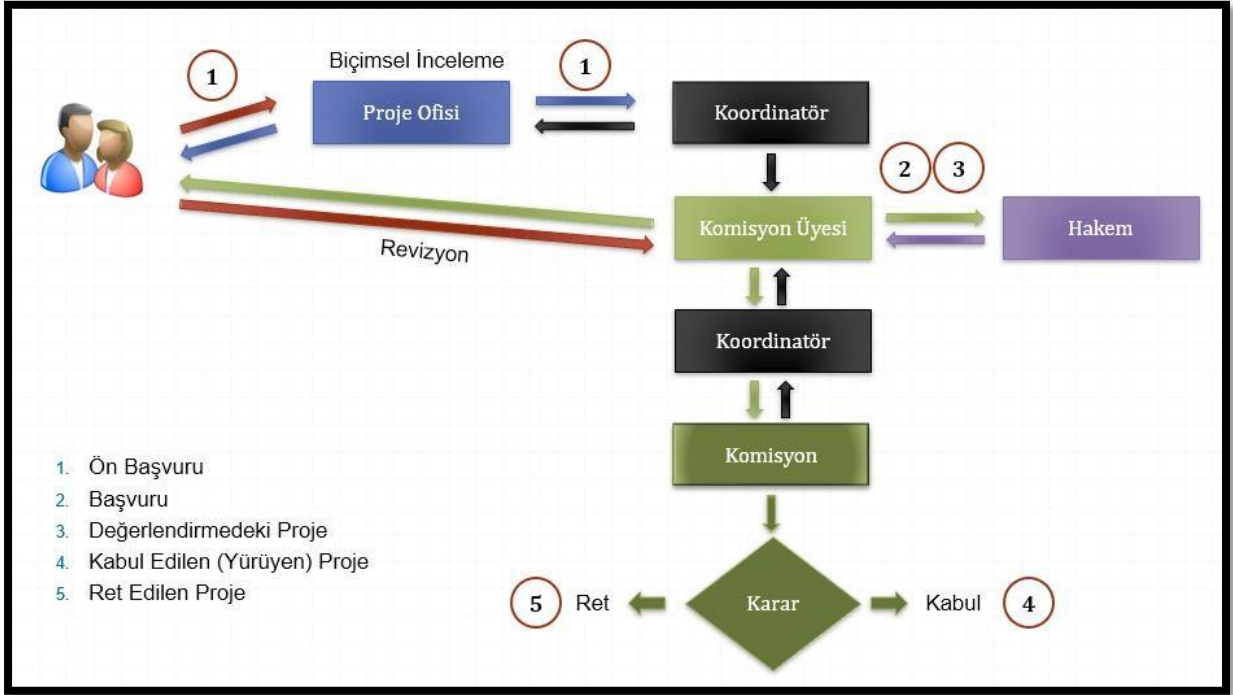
1

Biçimsel İnceleme

Proje Ofisi

1

Koordinatör

2 3

Komisyon Üyesi

Hakem

Revizyon

Koordinatör

Komisyon

1. Ön Başvuru
2. Başvuru
3. Değerlendirmedeki Proje
4. Kabul Edilen (Yürüyen) Proje
5. Ret Edilen Proje

5 Ret

Karar

Kabul 4